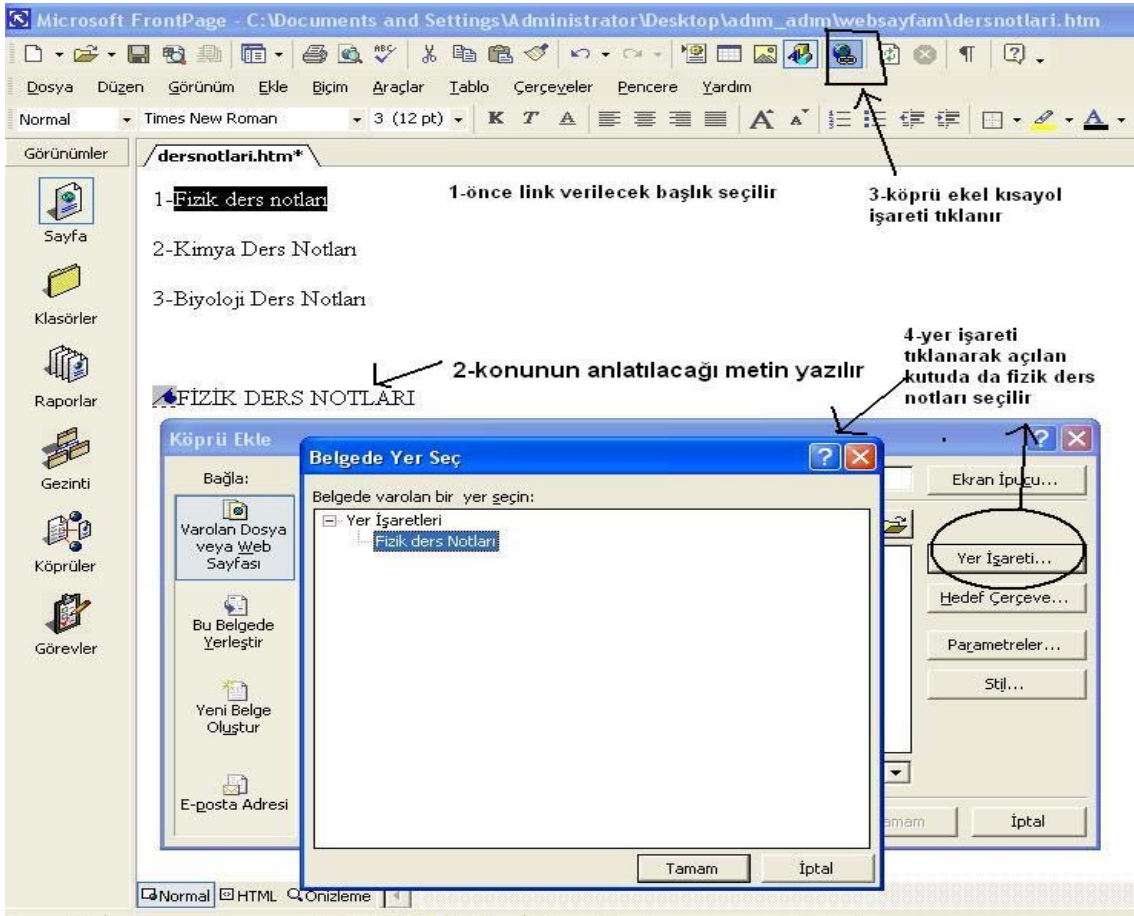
Microsoft FrontPage - C:\Documents and Settings\Administrator\Desktop\adım_adım\websayfam\dersnotlari.htm

Dosya Düzen Görünüm Ekle Biçim Araçlar Tablo Çerçeveler Pencere Yardım

Normal Times New Roman 3 (12 pt) K T A

Görünümler

dersnotlari.htm*

Sayfa

Klasörler

Raporlar

Gezinti

Köprüler

Görevler

1-Fizik ders notları

1-önce link verilecek başlık seçilir

3-köprü ekel kısayol işareti tıklanır

2-Kimya Ders Notları

3-Biyoloji Ders Notları

4-yer işareti tıklanarak açılan kutuda da fizik ders notları seçilir

2-konunun anlatılacağı metin yazılır

FİZİK DERS NOTLARI

Köprü Ekle

Bağla:

Varolan Dosya veya Web Sayfası

Bu Belgede Yerleştir

Yeni Belge Oluştur

E-posta Adresi

Ekran İpucu...

Yer İşareti...

Hedef Çerçeve...

Parametreler...

Stil...

amam

İptal

Belgede Yer Seç

Belgede varolan bir yer seçin:

Yer İşaretleri

Fizik ders Notları

Tamam

İptal

Normal HTML Önizleme